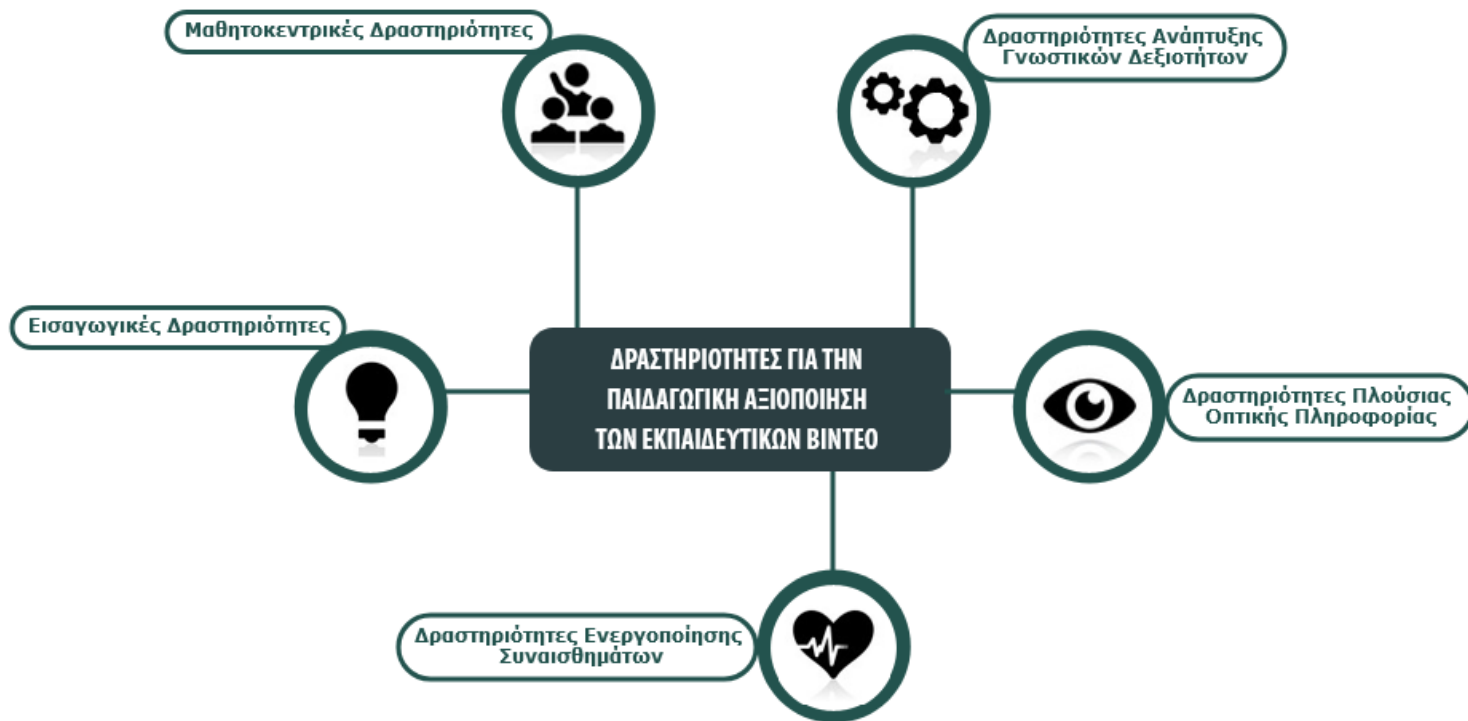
Μαθητοκεντρικές Δραστηριότητες

Δραστηριότητες Ανάπτυξης Γνωστικών Δεξιοτήτων

Εισαγωγικές Δραστηριότητες

ΔΡΑΣΤΗΡΙΟΤΗΤΕΣ ΓΙΑ ΤΗΝ ΠΑΙΔΑΓΩΓΙΚΗ ΑΞΙΟΠΟΙΗΣΗ ΤΩΝ ΕΚΠΑΙΔΕΥΤΙΚΩΝ ΒΙΝΤΕΟ

Δραστηριότητες Πλούσιας Οπτικής Πληροφορίας

Δραστηριότητες Ενεργοποίησης Συναισθημάτων